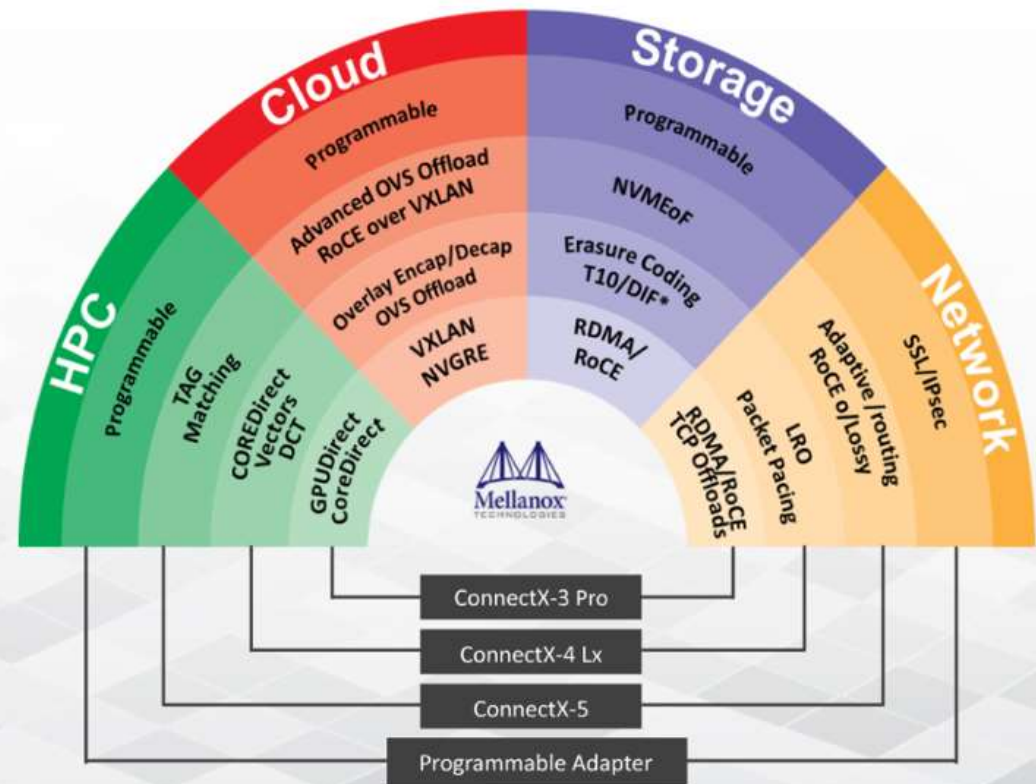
HPC
Programmable
TAG Matching
COREDirect Vectors DCT
GPUDirect CoreDirect

Cloud
Programmable
Advanced OVS Offload RoCE over VXLAN
Overlay Encap/Decap OVS Offload
VXLAN NVGRE

Storage
Programmable
NVMEoF
Erasure Coding T10/DIF*
RDMA/ RoCE

Network
SSL/IPsec
Adaptive /routing RoCE o/Lossy
LRO Packet Pacing
RDMA/RoCE TCP Offloads

Mellanox TECHNOLOGIES

ConnectX-3 Pro
ConnectX-4 Lx
ConnectX-5
Programmable Adapter